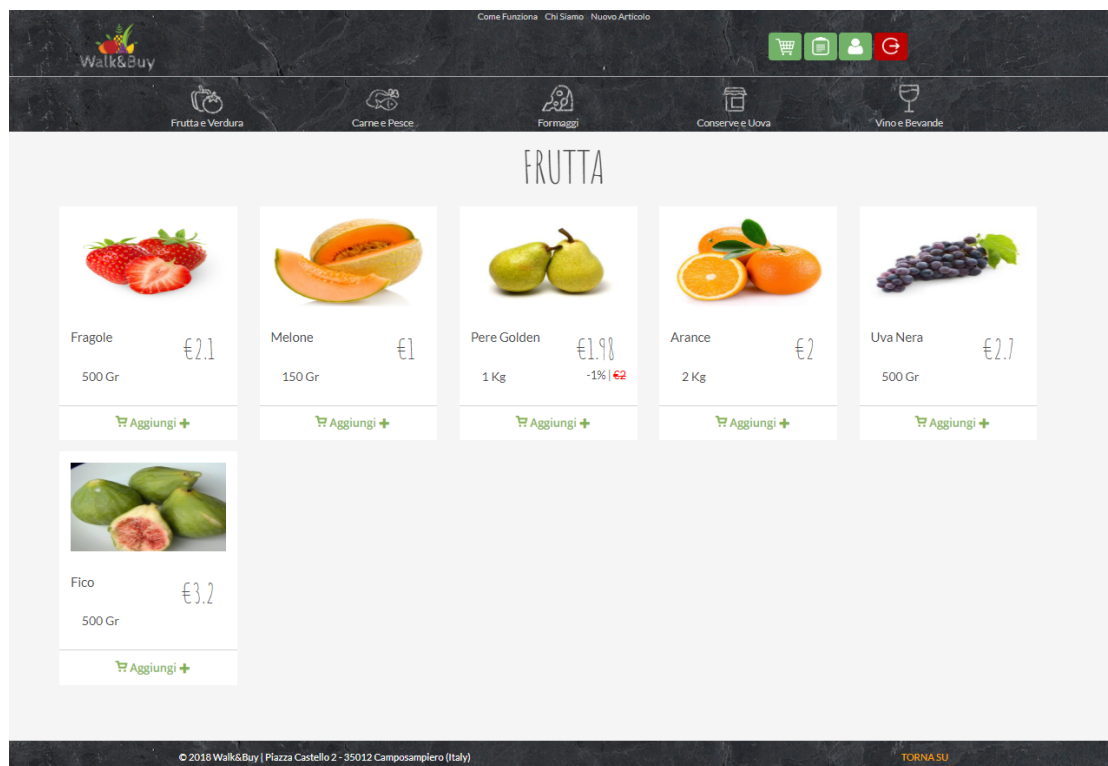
Come Funziona Chi Siamo Nuovo Articolo

Walk&Buy

Frutta e Verdura
Carne e Pesce
Formaggi
Conserve e Uova
Vino e Bevande

FRUTTA

Fragole
€2.1
500 Gr
Aggiungi +

Melone
€1
150 Gr
Aggiungi +

Pere Golden
€1.98
1 Kg
-1% | €2
Aggiungi +

Arance
€2
2 Kg
Aggiungi +

Uva Nera
€2.7
500 Gr
Aggiungi +

Fico
€3.2
500 Gr
Aggiungi +

© 2018 Walk&Buy | Piazza Castello 2 - 35012 Camposampiero (Italy)
TORNA SU